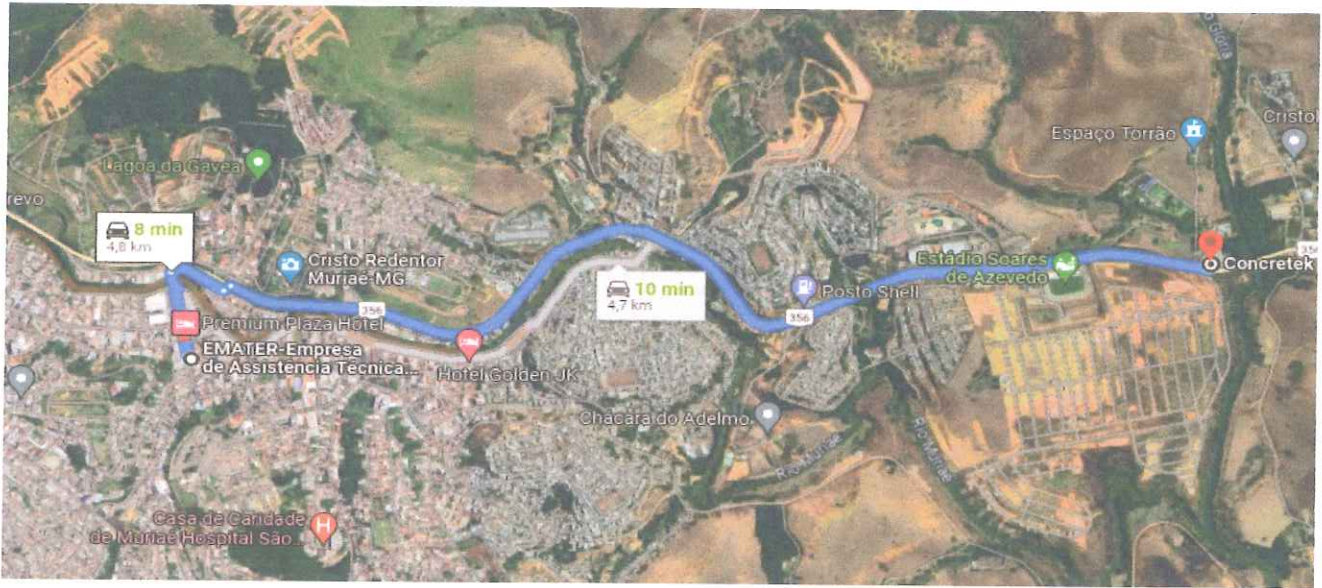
Lagoa da Gavea
revo
8 min
4,8 km
Cristo Redentor Muriaé-MG
Premium Plaza Hotel
EMATER-Empresa de Assistencia Tecnica...
Hotel Golden JK
356
10 min
4,7 km
Posto Shell
356
Espaço Torrão
Cristo
Estadio Soares de Azevedo
Concretek
356
Chacara do Adelmo
Rio Muriaé
Rio Muriaé
Casa de Caridade de Muriaé Hospital São...